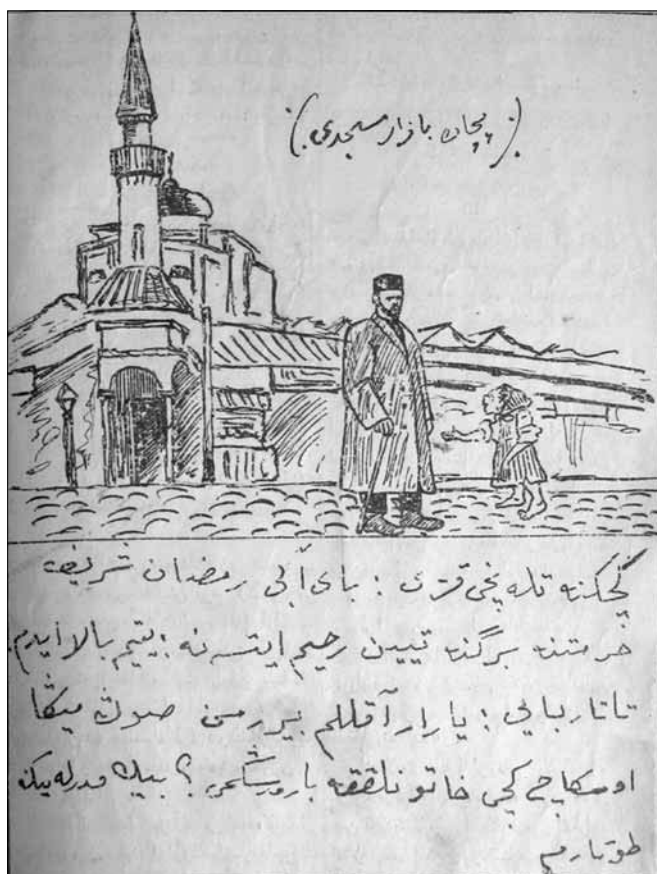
(بچان بازار مسجدی.)

گکنته تله‌نچی قزی: بای آبی رمضان شریف حرمتنه برگنه تیین رحیم ایتسه‌نه! یتیم بالا ایدم.

تاتار بایی: یا را ر آقللم بیررمن صونك میکا اوسکاچ کبی خاتون لقققه بارمسکمی؟ بیلده مدرسه‌یکه طوتارمی